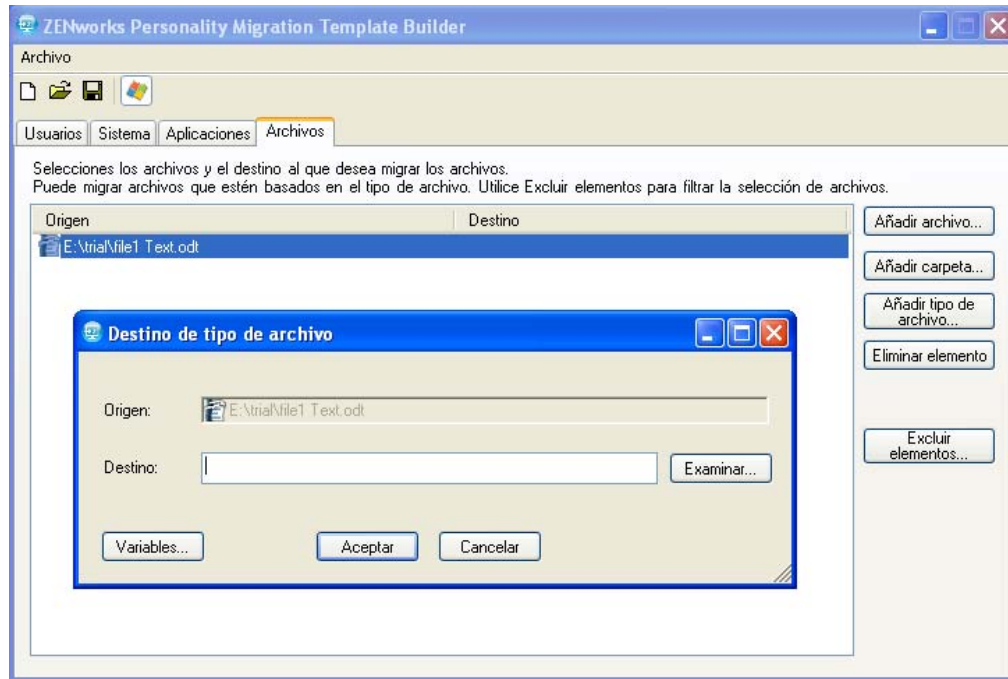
ZENworks Personality Migration Template Builder

Archivo

Usuarios | Sistema | Aplicaciones | Archivos

Selecciones los archivos y el destino al que desea migrar los archivos.
Puede migrar archivos que estén basados en el tipo de archivo. Utilice Excluir elementos para filtrar la selección de archivos.

| Origen | Destino |
|---|---|
| E:\trial\file1 Text.odt | |

Añadir archivo...

Añadir carpeta...

Añadir tipo de archivo...

Eliminar elemento

Excluir elementos...

Destino de tipo de archivo

Origen: E:\trial\file1 Text.odt

Destino:

Examinar...

Variables...

Aceptar

Cancelar